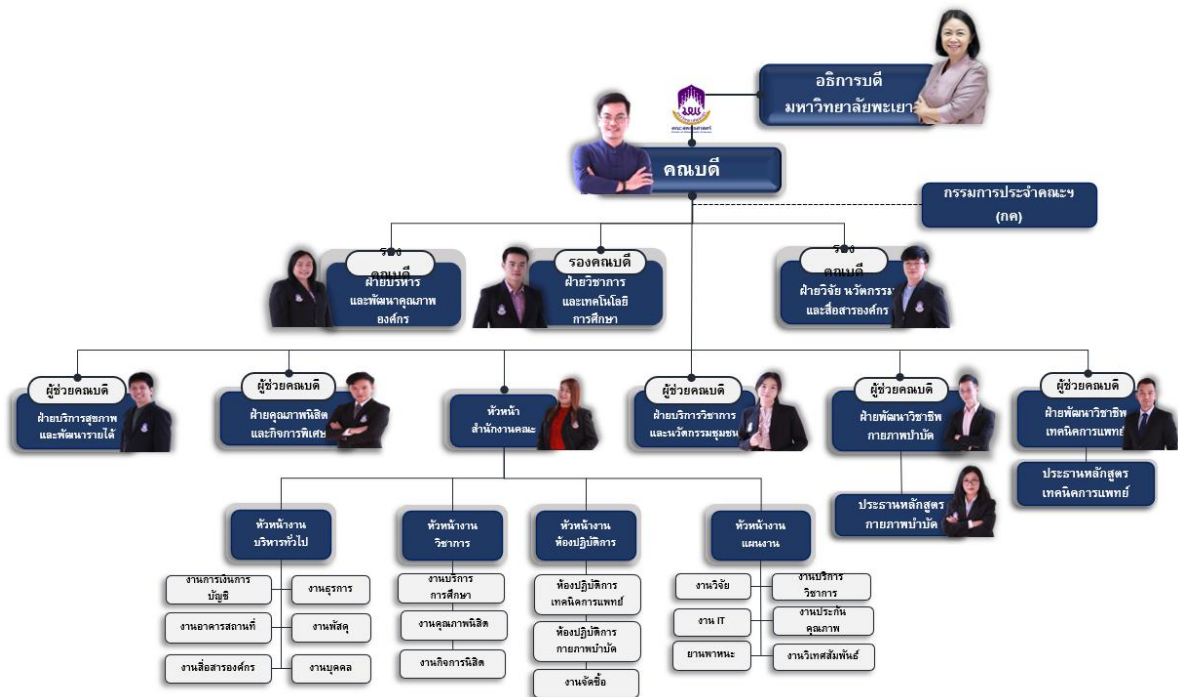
อธิการบดี
มหาวิทยาลัยพะเยา

คณบดี

กรรมการประจำคณะฯ
(กค)

รองคณบดี
ฝ่ายบริหาร
และพัฒนาคุณภาพ
องค์กร

รองคณบดี
ฝ่ายวิชาการ
และเทคโนโลยี
การศึกษา

รองคณบดี
ฝ่ายวิจัย นวัตกรรม
และสื่อสารองค์กร

ผู้ช่วยคณบดี
ฝ่ายบริการสุขภาพ
และพัฒนารายได้

ผู้ช่วยคณบดี
ฝ่ายคุณภาพนิสิต
และกิจการพิเศษ

หัวหน้า
สำนักงานคณะ

ผู้ช่วยคณบดี
ฝ่ายบริการวิชาการ
และนวัตกรรมชุมชน

ผู้ช่วยคณบดี
ฝ่ายพัฒนาวิชาชีพ
กายภาพบำบัด

ผู้ช่วยคณบดี
ฝ่ายพัฒนาวิชาชีพ
เทคนิคการแพทย์

ประธานหลักสูตร
เทคนิคการแพทย์

ประธานหลักสูตร
กายภาพบำบัด

หัวหน้างาน
บริหารทั่วไป

หัวหน้างาน
วิชาการ

หัวหน้างาน
ห้องปฏิบัติการ

หัวหน้างาน
แผนงาน

งานการเงินการบัญชี

งานธุรการ

งานอาคารสถานที่

งานพัสดุ

งานสื่อสารองค์กร

งานบุคคล

งานบริการการศึกษา

งานคุณภาพนิสิต

งานกิจการนิสิต

ห้องปฏิบัติการเทคนิคการแพทย์

ห้องปฏิบัติการกายภาพบำบัด

งานจัดซื้อ

งานวิจัย

งานบริการวิชาการ

งาน IT

งานประกันคุณภาพ

ยานพาหนะ

งานวิเทศสัมพันธ์